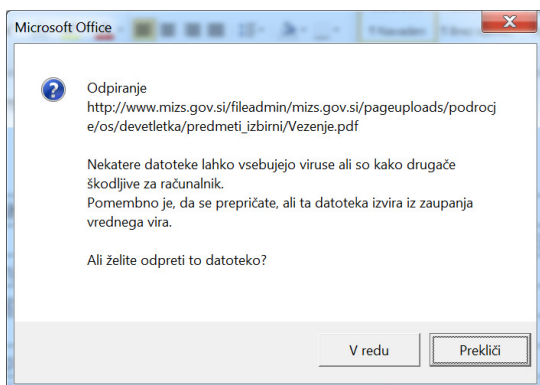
Microsoft Office

Odpiranje
http://www.mizs.gov.si/fileadmin/mizs.gov.si/pageuploads/podrocje/os/devetletka/predmeti_izbirni/Vezenje.pdf

Nekatere datoteke lahko vsebujejo viruse ali so kako drugače škodljive za računalnik.
Pomembno je, da se prepričate, ali ta datoteka izvira iz zaupanja vrednega vira.

Ali želite odpreti to datoteko?

V redu

Prekliči